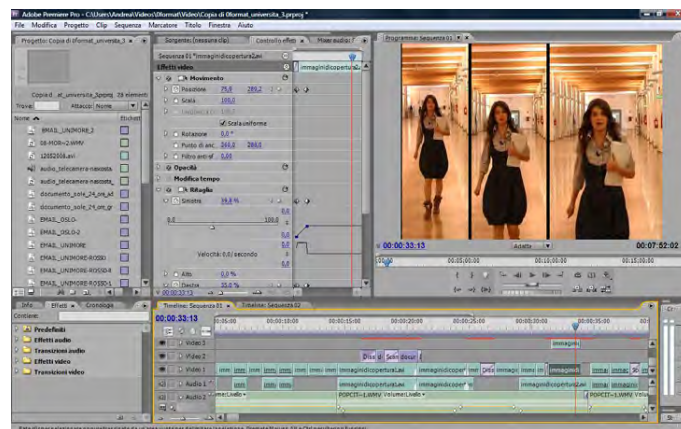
Adobe Premiere Pro - C:\Users\Andrea\Video\Video\Copia di 0format_universita_3.prproj *

File Modifica Progetto Clip Sequenza Marcatore Titolo Finestra Aiuto

Progetto: Copia di 0format_universita_3 ×

Sorgente: (nessuna clip) Controllo effetti × Mixer audio: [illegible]

Programma: Sequenza 01 ×

Copia d...at_universita_3.prproj 26 elementi

Trova: Attacco: Nome

Nome Etichett

EMAIL_UNIMORE_3

08-MOBI-2.WMV

12052008.avi

audio_telecamera nascosta

audio_telecamera nascosta

documento_sole_24_ore_ad

documento_sole_24_ore_gr

EMAIL_OSLO-

EMAIL_OSLO-2

EMAIL_UNIMORE

EMAIL_UNIMORE ROSSO

EMAIL_UNIMORE ROSSO 4

EMAIL_UNIMORE ROSSO 1

Sequenza 01 * immaginidicopertura2avi

Effetti video

Movimento

Posizione 79,8 288,2

Scala 100,0

Larghezza 100,0

Scala uniforme

Rotazione 0,0 °

Punto di anc. 360,0 288,0

Filtro anti-sf 0,00

Opacità

Modifica tempo

Ritaglio

Sinistra 34,8 %

0,0 100,0

Velocità: 0,0/ secondo

Alto 0,0 %

Destra 0,0 %

00:00:33:13

immaginidicopertur

00:00:33:13 Adatta 00:07:52:02

00:00 00:05:00:00 00:10:00:00 00:15:00:00

Info Effetti × Cronologia

Contiene:

Predefiniti

Effetti audio

Transizioni audio

Effetti video

Transizioni video

Timeline: Sequenza 01 × Timeline: Sequenza 02

00:00:33:13

00:25:00 00:00:30:00 00:00:35:00 00:00:40:00 00:00:45:00 00:00:50:00 00:00:55:00

Video 3

Video 2

Video 1

Audio 1

Audio 2

Disso Schi Dissol

immaginidicopertura2avi

POPCIT—1.WMV Volume:Livello

POPCIT—1.WMV Volu